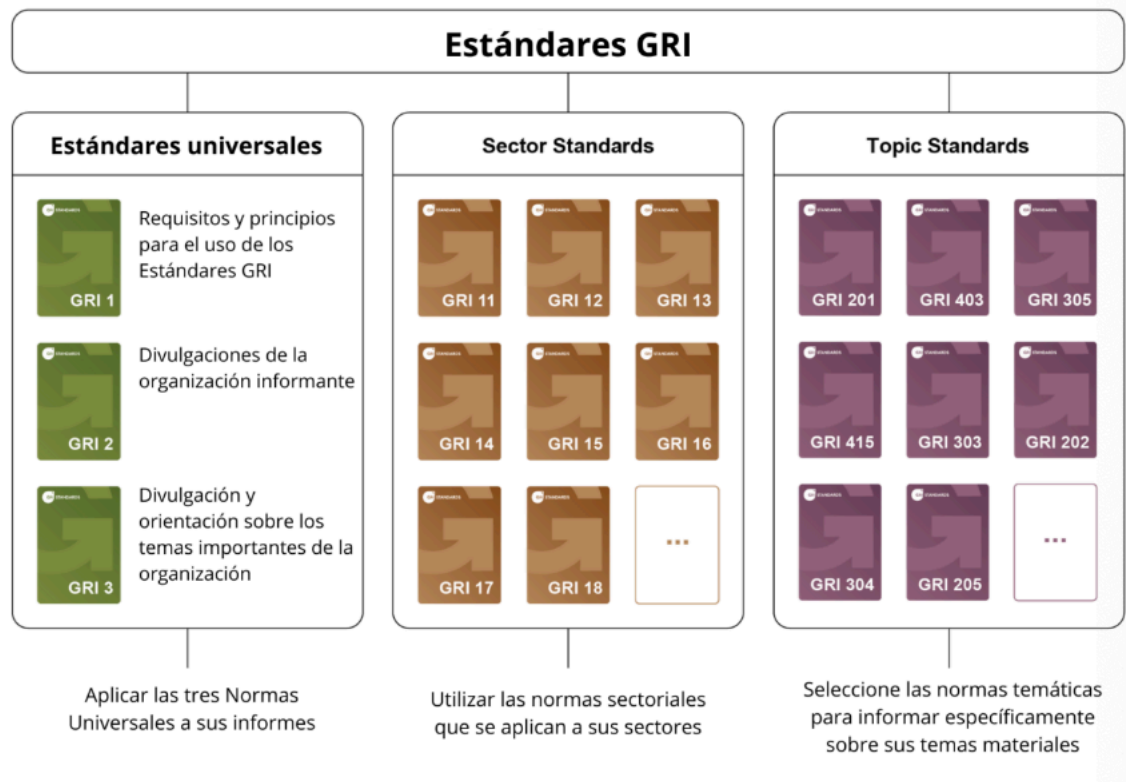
Estándares GRI

Estándares universales

GRI 1
Requisitos y principios para el uso de los Estándares GRI

GRI 2
Divulgaciones de la organización informante

GRI 3
Divulgación y orientación sobre los temas importantes de la organización

Sector Standards

GRI 11
GRI 12
GRI 13
GRI 14
GRI 15
GRI 16
GRI 17
GRI 18
...

Topic Standards

GRI 201
GRI 403
GRI 305
GRI 415
GRI 303
GRI 202
GRI 304
GRI 205
...

Aplicar las tres Normas Universales a sus informes

Utilizar las normas sectoriales que se aplican a sus sectores

Seleccione las normas temáticas para informar específicamente sobre sus temas materiales